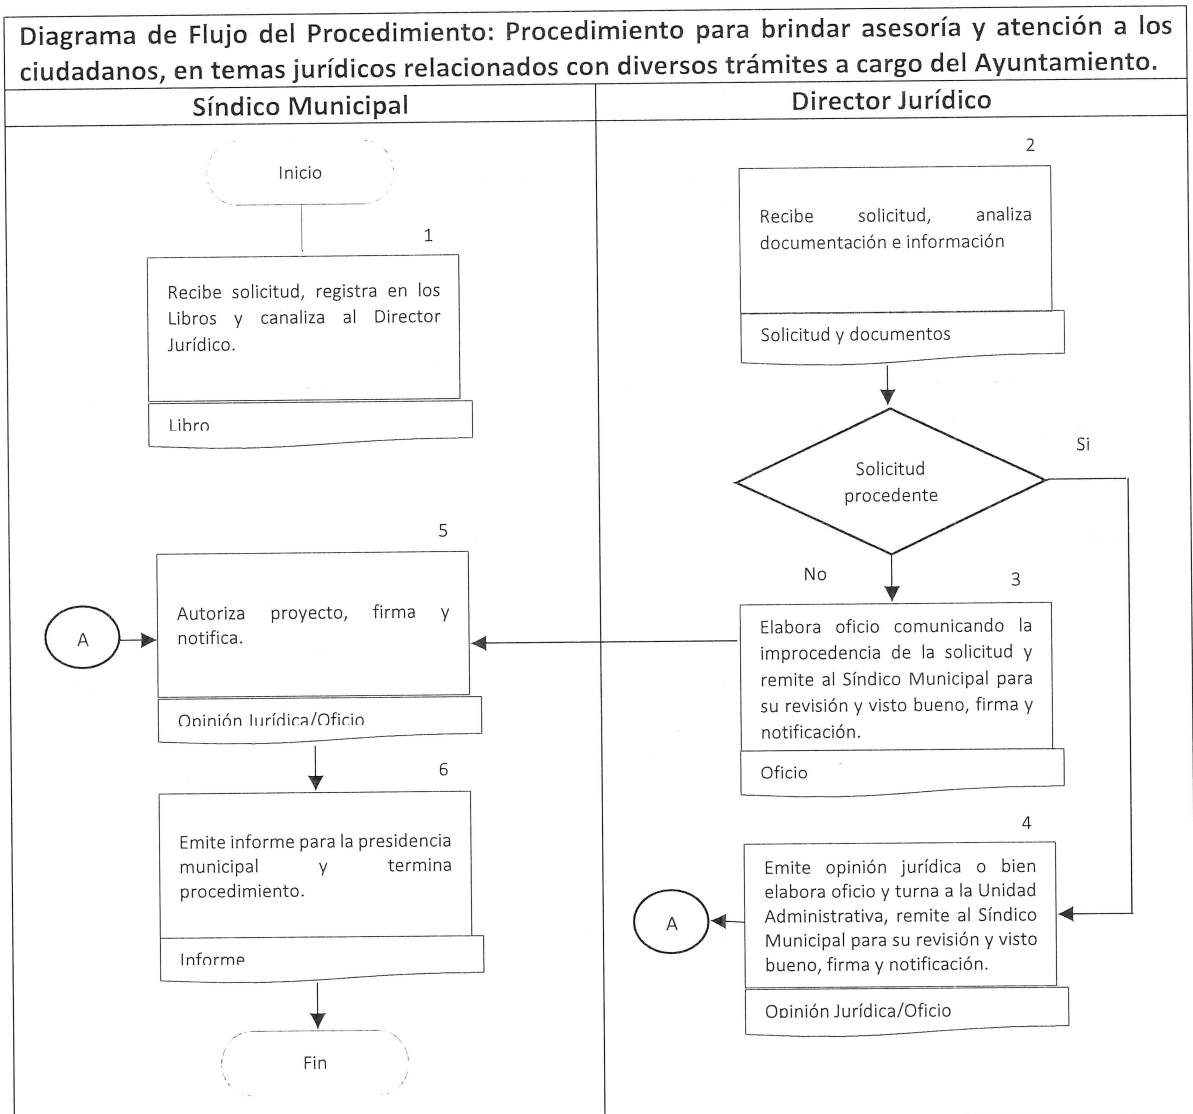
Diagrama de Flujo del Procedimiento: Procedimiento para brindar asesoría y atención a los ciudadanos, en temas jurídicos relacionados con diversos trámites a cargo del Ayuntamiento.

| Síndico Municipal | Director Jurídico |
|---|---|

Inicio

1

Recibe solicitud, registra en los Libros y canaliza al Director Jurídico.

Libro

5

A

Autoriza proyecto, firma y notifica.

Opinión Jurídica/Oficio

6

Emite informe para la presidencia municipal y termina procedimiento.

Informe

Fin

2

Recibe solicitud, analiza documentación e información

Solicitud y documentos

Solicitud procedente

Si

No

3

Elabora oficio comunicando la improcedencia de la solicitud y remite al Síndico Municipal para su revisión y visto bueno, firma y notificación.

Oficio

4

A

Emite opinión jurídica o bien elabora oficio y turna a la Unidad Administrativa, remite al Síndico Municipal para su revisión y visto bueno, firma y notificación.

Opinión Jurídica/Oficio